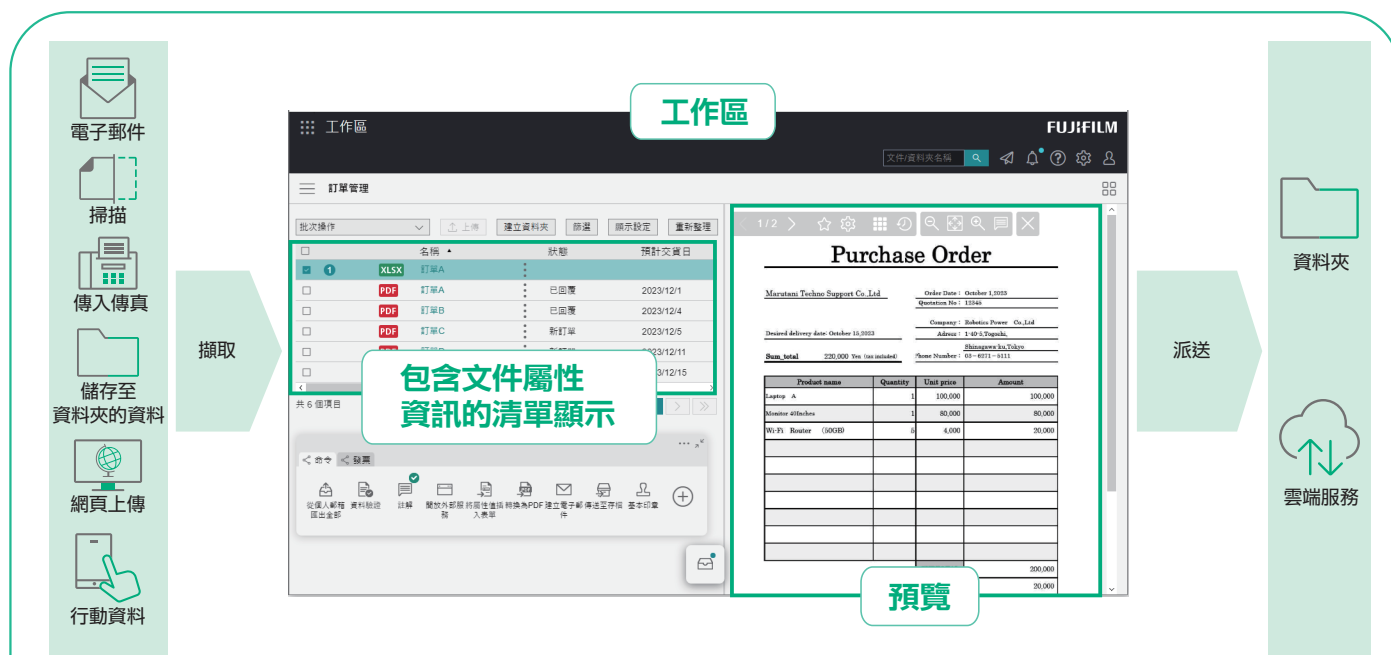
電子郵件
掃描
傳入傳真
儲存至資料夾的資料
網頁上傳
行動資料

擷取

工作區

工作區
FUJIFILM
文件/資料夾名稱
訂單管理
批次操作
上傳
建立資料夾
篩選
顯示設定
重新整理

| | | | 名稱 ▲ | 狀態 | 預計交貨日 |
|---|---|---|---|---|---|
| ☑ | 1 | XLSX | 訂單A | | |
| ☐ | | PDF | 訂單A | 已回覆 | 2023/12/1 |
| ☐ | | PDF | 訂單B | 已回覆 | 2023/12/4 |
| ☐ | | PDF | 訂單C | 新訂單 | 2023/12/5 |
| ☐ | | | | | 2023/12/11 |
| ☐ | | | | | 2023/12/15 |

共 6 個項目

包含文件屬性資訊的清單顯示

命令
發票
從個人郵箱匯出全部
資料驗證
註解
開放外部服務
將屬性值插入表單
轉換為PDF
建立電子郵件
傳送至存檔
基本印章

1 / 2

Purchase Order

Marutani Techno Support Co.,Ltd
Order Date : October 1,2023
Quotation No : 12346
Company : Robotics Power Co.,Ltd
Desired delivery date: October 15,2023
Adress : 1-40-3,Toyoshi,
Shinagawa-ku,Tokyo
Sum_total 220,000 Yen (tax included)
Phone Number : 03－6271－5111

| Product name | Quantity | Unit price | Amount |
|---|---|---|---|
| Laptop A | 1 | 100,000 | 100,000 |
| Monitor 40inches | 1 | 80,000 | 80,000 |
| Wi-Fi Router (50GB) | 5 | 4,000 | 20,000 |
| | | | 200,000 |
| | | | 20,000 |

預覽

派送

資料夾
雲端服務